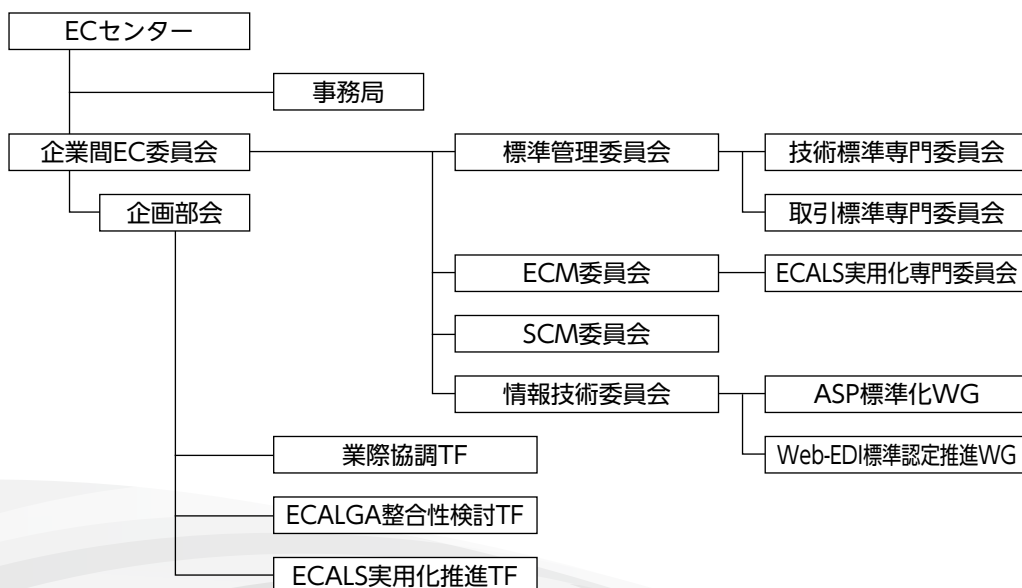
ECセンター
事務局
企業間EC委員会
企画部会
標準管理委員会
技術標準専門委員会
取引標準専門委員会
ECM委員会
ECALS実用化専門委員会
SCM委員会
情報技術委員会
ASP標準化WG
Web-EDI標準認定推進WG
業際協調TF
ECALGA整合性検討TF
ECALS実用化推進TF